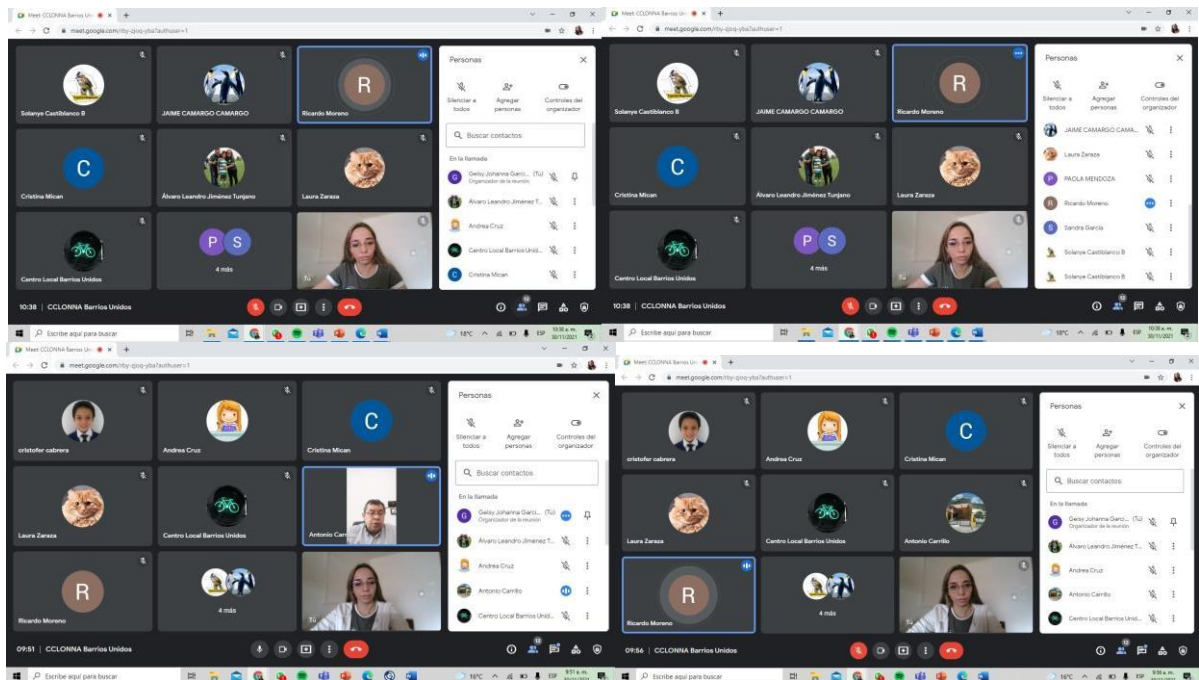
Meet: CCLONNA Barrios Un
meet.google.com/rby-qjoq-yba?authuser=1

Solanye Castiblanco B
JAIME CAMARGO CAMARGO
R
Ricardo Moreno
C
Cristina Mican
Álvaro Leandro Jiménez Turjano
Laura Zaraza
Centro Local Barrios Unidos
P S
4 más
Tú
10:38 | CCLONNA Barrios Unidos

Personas
Silenciar a todos
Agregar personas
Controles del organizador
Buscar contactos
En la llamada
Geisy Johanna Garci... (Tú)
Organizador de la reunión
Álvaro Leandro Jiménez T...
Andrea Cruz
Centro Local Barrios Unid...
Cristina Mican

Escribe aquí para buscar
18°C
10:38 a. m.

Meet: CCLONNA Barrios Un
meet.google.com/rby-qjoq-yba?authuser=1

Solanye Castiblanco B
JAIME CAMARGO CAMARGO
R
Ricardo Moreno
C
Cristina Mican
Álvaro Leandro Jiménez Turjano
Laura Zaraza
Centro Local Barrios Unidos
P S
4 más
Tú
10:38 | CCLONNA Barrios Unidos

Personas
Silenciar a todos
Agregar personas
Controles del organizador
JAIME CAMARGO CAMA...
Laura Zaraza
P PAOLA MENDOZA
R Ricardo Moreno
S Sandra García
Solanye Castiblanco B
Solanye Castiblanco B

Escribe aquí para buscar
18°C
10:38 a. m.
30/11/2021

Meet: CCLONNA Barrios Un
meet.google.com/rby-qjoq-yba?authuser=1

cristofer cabrera
Andrea Cruz
C
Cristina Mican
Laura Zaraza
Centro Local Barrios Unidos
Antonio Carr
R
Ricardo Moreno
4 más
Tú
09:51 | CCLONNA Barrios Unidos

Personas
Silenciar a todos
Agregar personas
Controles del organizador
Buscar contactos
En la llamada
Geisy Johanna Garci... (Tú)
Organizador de la reunión
Álvaro Leandro Jiménez T...
Andrea Cruz
Antonio Carrillo
Centro Local Barrios Unid...

Escribe aquí para buscar
16°C
9:51 a. m.

Meet: CCLONNA Barrios Un
meet.google.com/rby-qjoq-yba?authuser=1

cristofer cabrera
Andrea Cruz
C
Cristina Mican
Laura Zaraza
Centro Local Barrios Unidos
Antonio Carrillo
R
Ricardo Moreno
4 más
Tú
09:56 | CCLONNA Barrios Unidos

Personas
Silenciar a todos
Agregar personas
Controles del organizador
Buscar contactos
En la llamada
Geisy Johanna Garci... (Tú)
Organizador de la reunión
Álvaro Leandro Jiménez T...
Andrea Cruz
Antonio Carrillo
Centro Local Barrios Unid...

Escribe aquí para buscar
16°C
9:56 a. m.